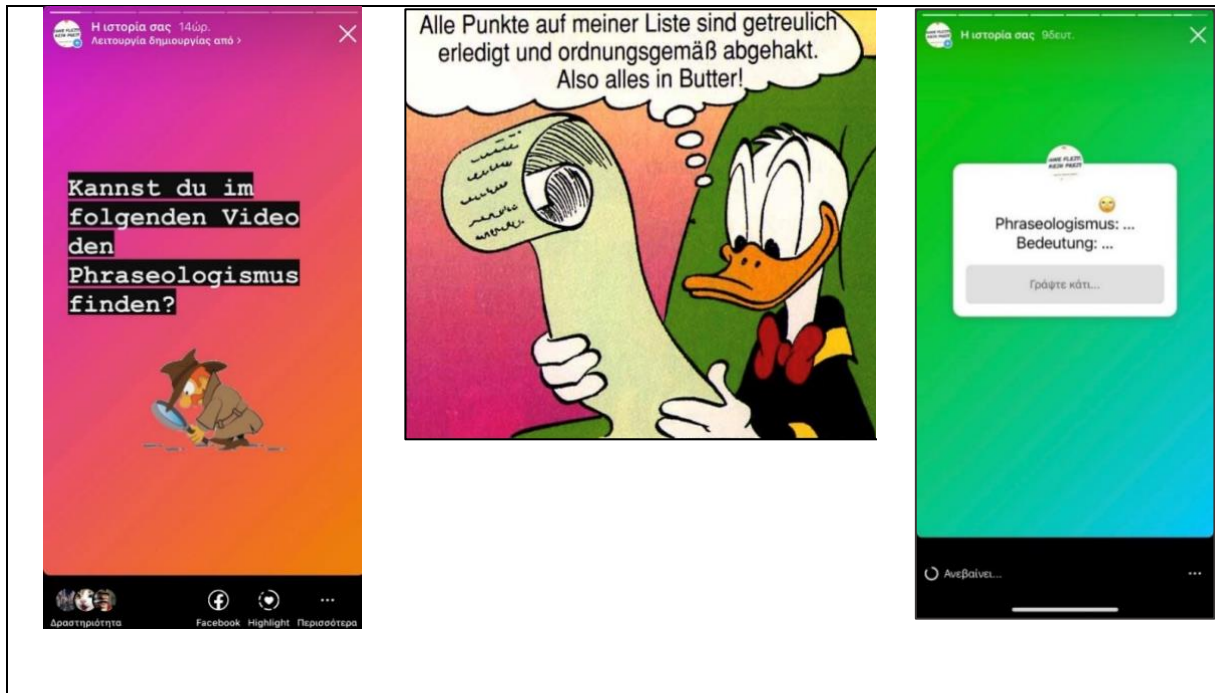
Η ιστορία σας 14ώρ.
Λειτουργία δημιουργίας από >

Kannst du im folgenden Video den Phraseologismus finden?

Δραστηριότητα
Facebook
Highlight
Περισσότερα

Alle Punkte auf meiner Liste sind getreulich erledigt und ordnungsgemäß abgehakt. Also alles in Butter!

Η ιστορία σας 9δευτ.

Phraseologismus: ...
Bedeutung: ...

Γράψτε κάτι...

Ανεβαίνει...